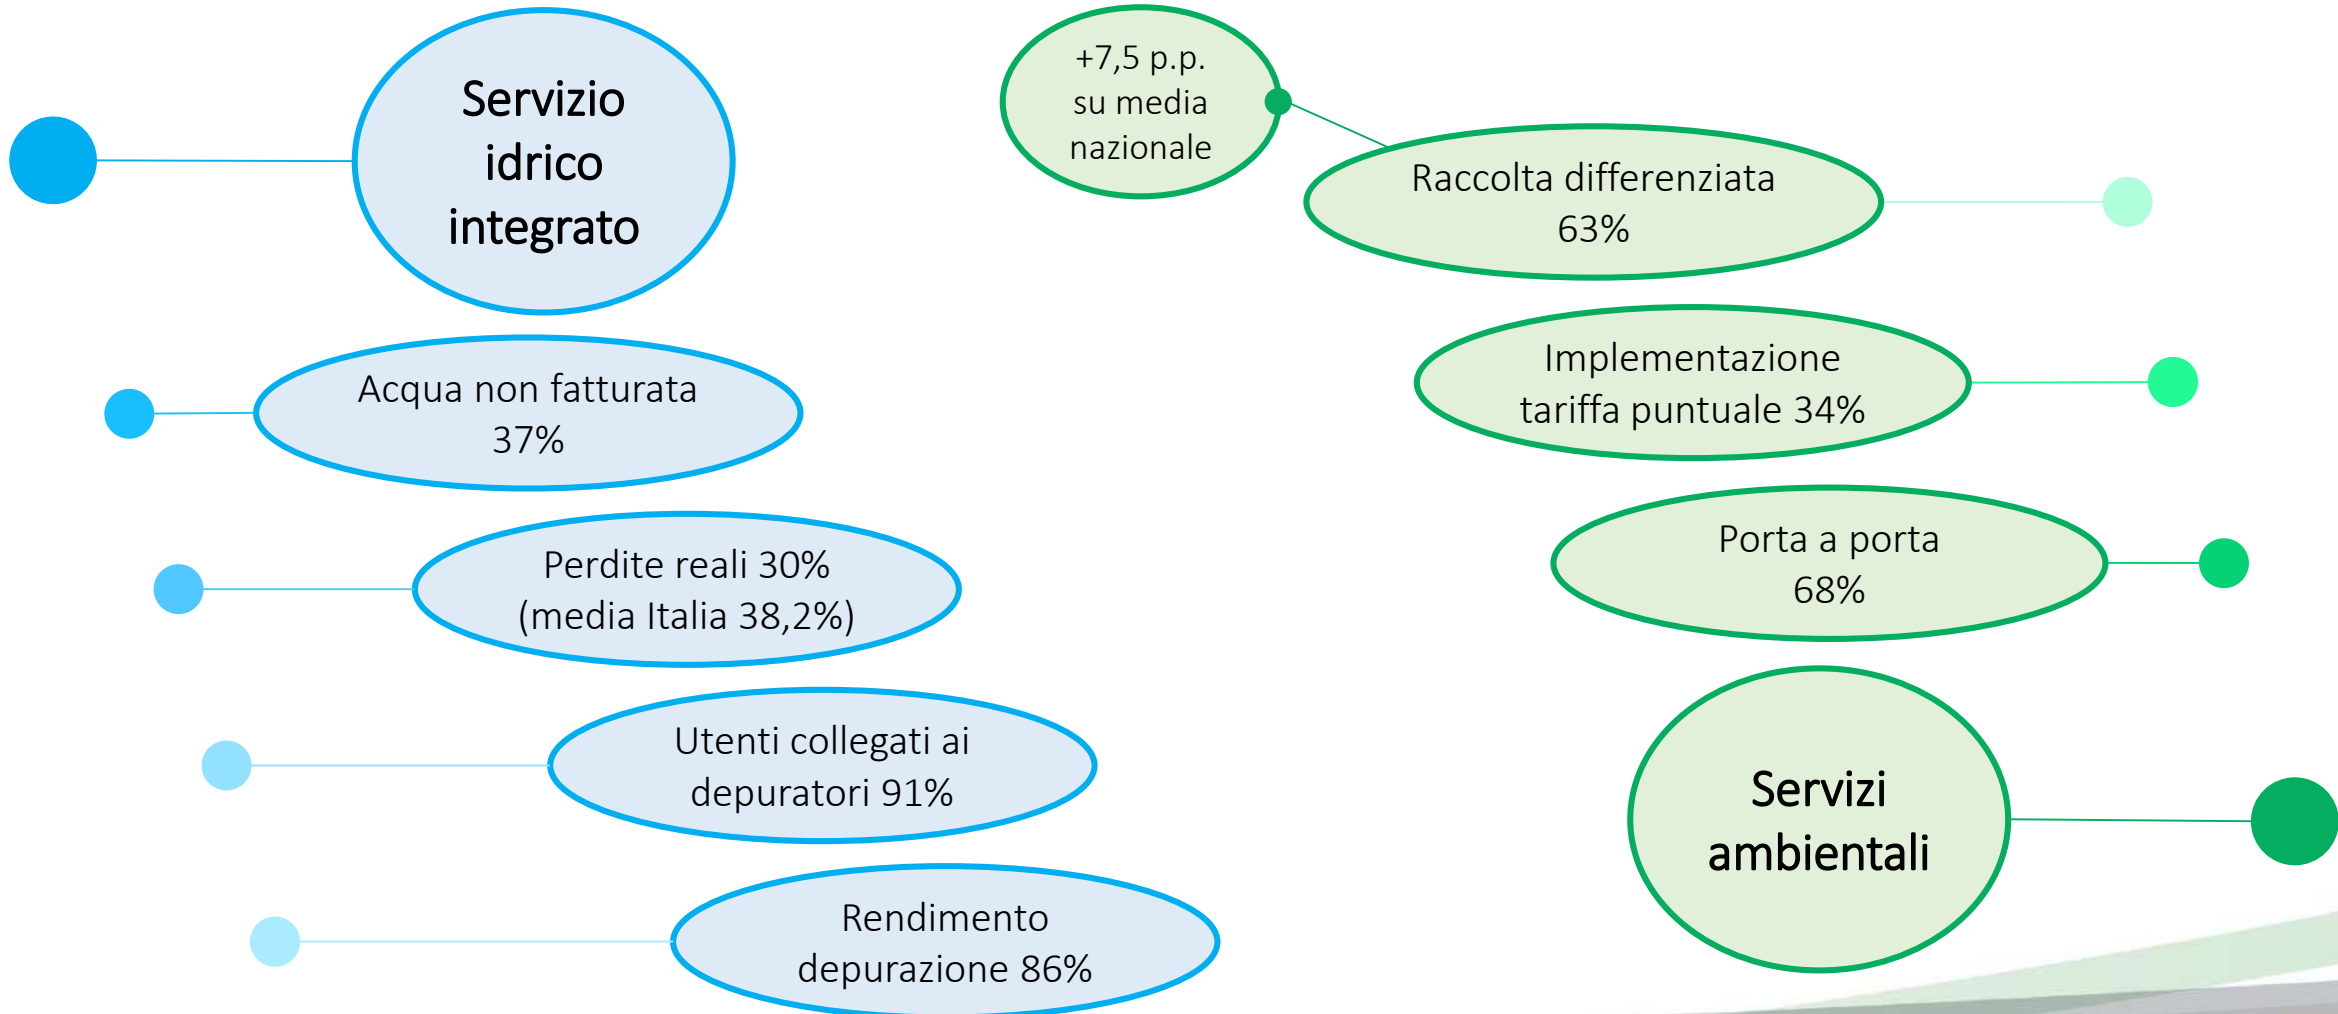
Servizio idrico integrato

Acqua non fatturata 37%

Perdite reali 30% (media Italia 38,2%)

Utenti collegati ai depuratori 91%

Rendimento depurazione 86%

+7,5 p.p. su media nazionale

Raccolta differenziata 63%

Implementazione tariffa puntuale 34%

Porta a porta 68%

Servizi ambientali